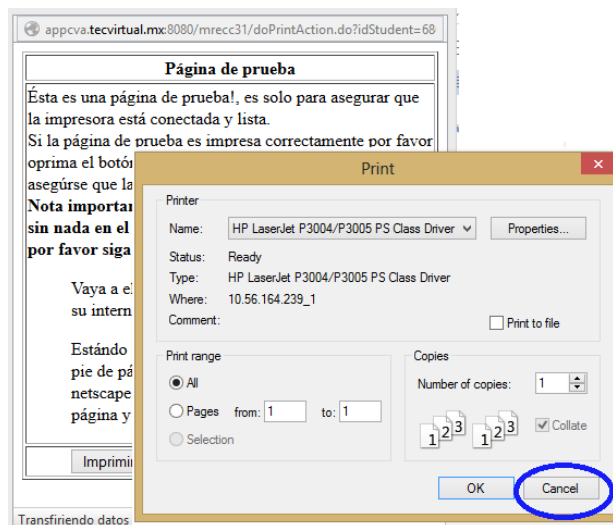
appcva.tecvirtual.mx:8080/mrecc31/doPrintAction.do?idStudent=68

Página de prueba

Ésta es una página de prueba!, es solo para asegurar que la impresora está conectada y lista.
Si la página de prueba es impresa correctamente por favor oprima el botón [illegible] asegúrse que la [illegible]
**Nota importan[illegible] sin nada en el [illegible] por favor siga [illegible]**

Vaya a el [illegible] su intern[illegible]

Estándo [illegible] pie de pá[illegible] netscape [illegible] página y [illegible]

Imprimi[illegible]

Transfiriendo datos

Print

Printer
Name: HP LaserJet P3004/P3005 PS Class Driver
Properties...
Status: Ready
Type: HP LaserJet P3004/P3005 PS Class Driver
Where: 10.56.164.239_1
Comment:
Print to file

Print range
All
Pages from: 1 to: 1
Selection

Copies
Number of copies: 1
Collate

OK
Cancel